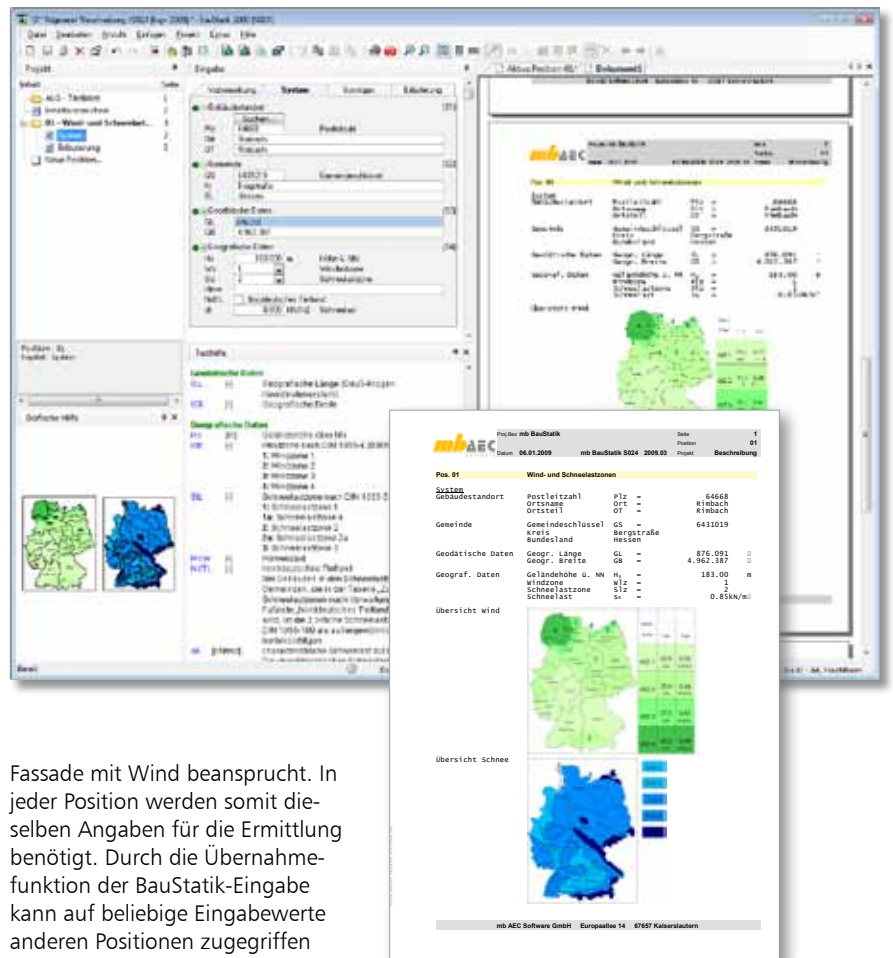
Proj.Bez **mb BauStatik** Seite 1
Position 01
Datum 06.01.2009 mb BauStatik S024 2009.03 Projekt Beschreibung

**Pos. 01** **Wind- und Schneelastzonen**

| System | | | | |
|---|---|---|---|---|
| Gebäudestandort | Postleitzahl | Plz | = | 64668 |
| | Ortsname | Ort | = | Rimbach |
| | Ortsteil | OT | = | Rimbach |
| Gemeinde | Gemeindeschlüssel | GS | = | 6431019 |
| | Kreis | | | Bergstraße |
| | Bundesland | | | Hessen |
| Geodätische Daten | Geogr. Länge | GL | = | 876.091 |
| | Geogr. Breite | GB | = | 4.962.387 |
| Geograf. Daten | Geländehöhe ü. NN | $H_ü$ | = | 183.00 m |
| | Windzone | Wlz | = | 1 |
| | Schneelastzone | Slz | = | 2 |
| | Schneelast | $s_k$ | = | 0.85kN/m |

Übersicht Wind

Übersicht Schnee

mb AEC Software GmbH Europaallee 14 67657 Kaiserslautern

Fassade mit Wind beansprucht. In jeder Position werden somit dieselben Angaben für die Ermittlung benötigt. Durch die Übernahmefunktion der BauStatik-Eingabe kann auf beliebige Eingabewerte anderen Positionen zugegriffen